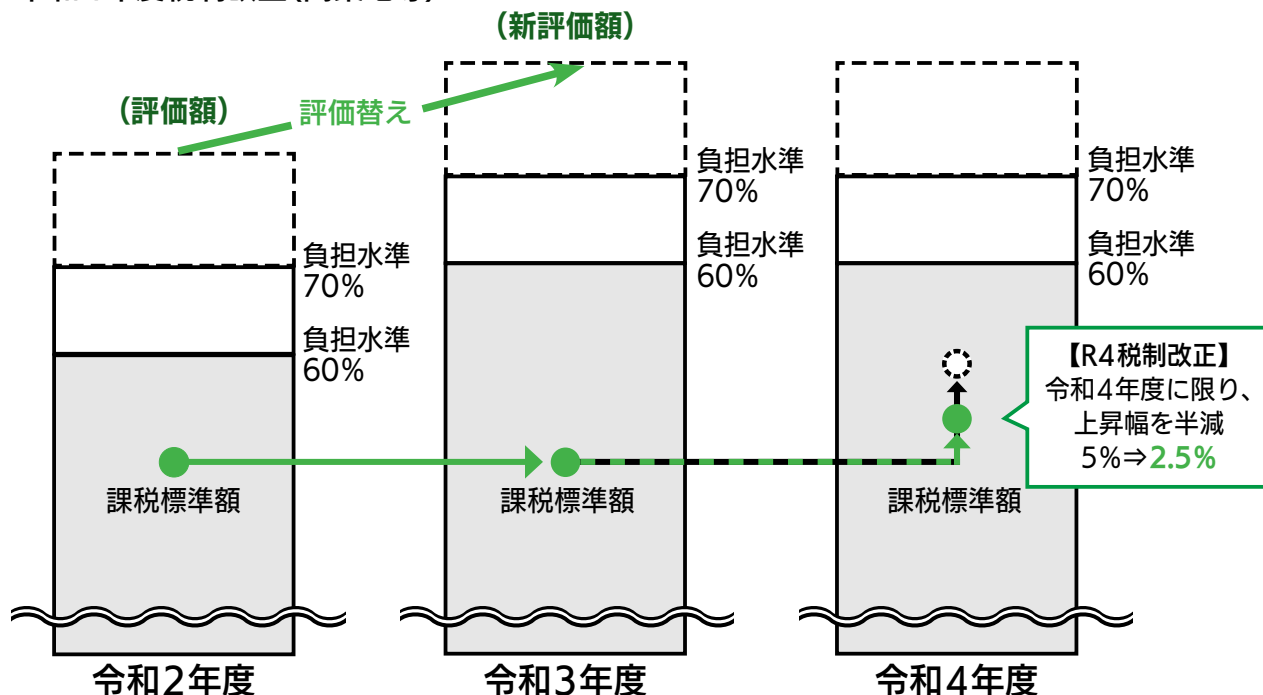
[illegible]

（新評価額）

（評価額）

評価替え

負担水準
70%

負担水準
60%

課税標準額

令和2年度

負担水準
70%

負担水準
60%

課税標準額

令和3年度

負担水準
70%

負担水準
60%

【R4税制改正】
令和4年度に限り、
上昇幅を半減
5%⇒2.5%

課税標準額

令和4年度